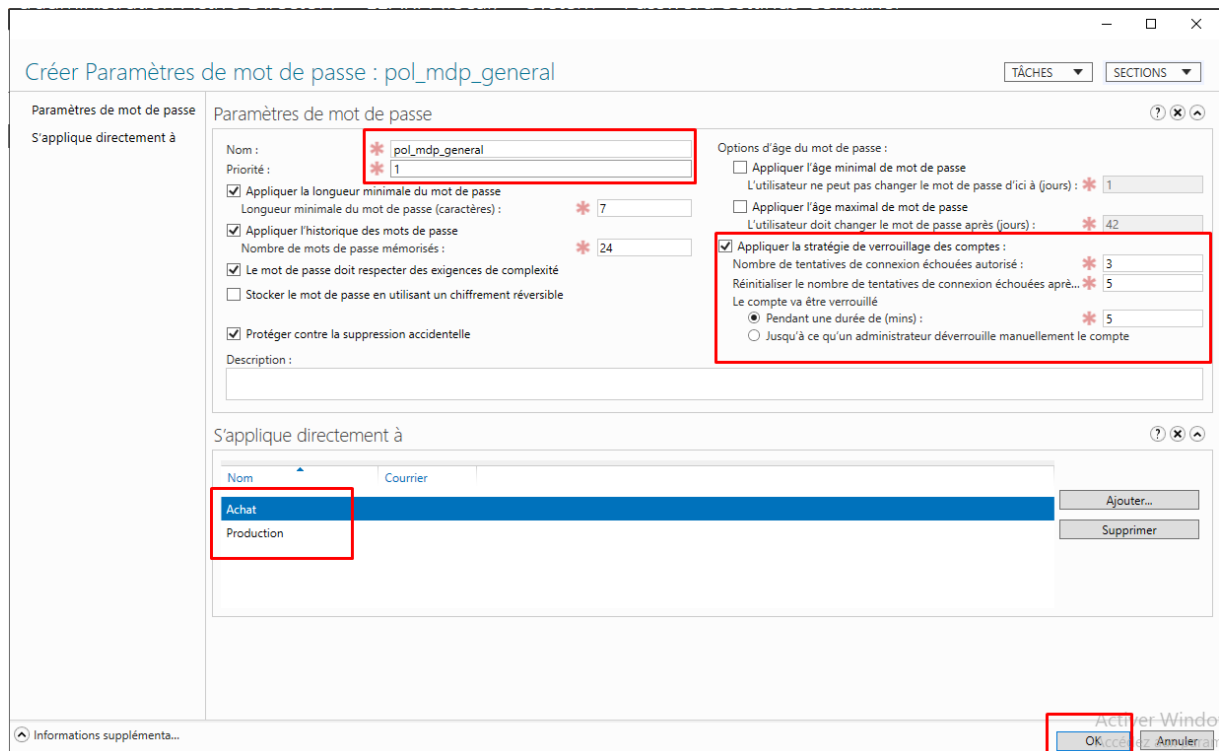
Créer Paramètres de mot de passe : pol_mdp_general

TÂCHES ▼
SECTIONS ▼

Paramètres de mot de passe
S'applique directement à

Paramètres de mot de passe

Nom : pol_mdp_general
Priorité : 1

Appliquer la longueur minimale du mot de passe
Longueur minimale du mot de passe (caractères) : 7
Appliquer l'historique des mots de passe
Nombre de mots de passe mémorisés : 24
Le mot de passe doit respecter des exigences de complexité
Stocker le mot de passe en utilisant un chiffrement réversible

Protéger contre la suppression accidentelle

Description :

Options d'âge du mot de passe :
Appliquer l'âge minimal de mot de passe
L'utilisateur ne peut pas changer le mot de passe d'ici à (jours) : 1
Appliquer l'âge maximal de mot de passe
L'utilisateur doit changer le mot de passe après (jours) : 42
Appliquer la stratégie de verrouillage des comptes :
Nombre de tentatives de connexion échouées autorisé : 3
Réinitialiser le nombre de tentatives de connexion échouées aprè... 5
Le compte va être verrouillé
Pendant une durée de (mins) : 5
Jusqu'à ce qu'un administrateur déverrouille manuellement le compte

S'applique directement à

| Nom | Courrier |
|---|---|
| Achat | |
| Production | |

Ajouter...
Supprimer

Informations supplémenta...

Activer Windo
Accédez
OK
Annuler